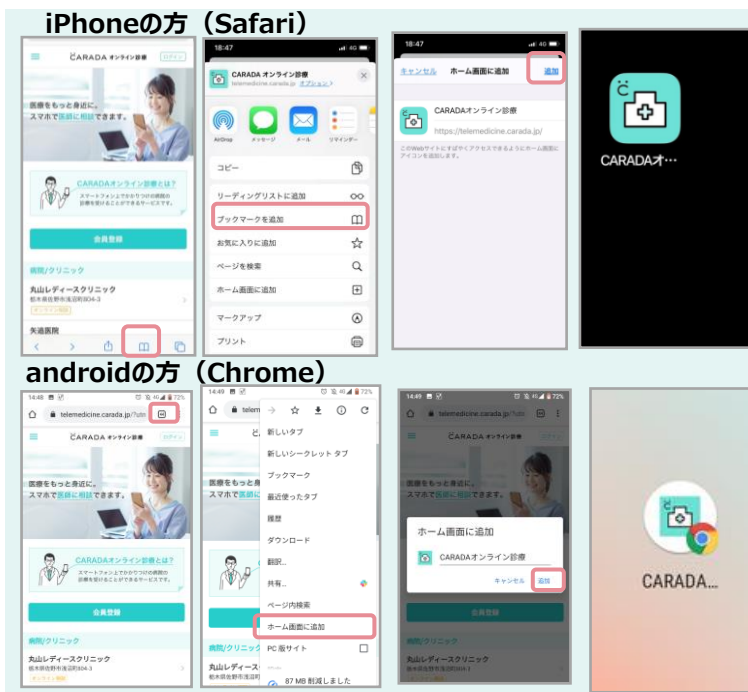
iPhoneの方（Safari）

CARADA オンライン診療
ログイン
医療をもっと身近に。
スマホで医師に相談できます。
CARADAオンライン診療とは？
スマートフォンでかかりつけの病院の診療を受けることができるサービスです。
会員登録
病院/クリニック
丸山レディースクリニック
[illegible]
矢追医院

18:47
CARADA オンライン診療
telemedicine.carada.jp オプション >
AirDrop
メッセージ
メール
リマインダー
コピー
リーディングリストに追加
ブックマークを追加
お気に入りに追加
ページを検索
ホーム画面に追加
マークアップ
プリント

18:47
キャンセル
ホーム画面に追加
追加
CARADAオンライン診療
https://telemedicine.carada.jp/
このWebサイトにすばやくアクセスできるようにホーム画面にアイコンを追加します。

CARADAオ…

androidの方（Chrome）

14:48
telemedicine.carada.jp/?utm
CARADA オンライン診療
ログイン
医療をもっと身近に。
スマホで医師に相談できます。
CARADAオンライン診療とは？
スマートフォンでかかりつけの病院の診療を受けることができるサービスです。
会員登録
病院/クリニック
丸山レディースクリニック
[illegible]

14:49
新しいタブ
新しいシークレット タブ
ブックマーク
最近使ったタブ
履歴
ダウンロード
翻訳...
共有...
ページ内検索
ホーム画面に追加
PC 版サイト
87 MB 削減しました
丸山レディースクリ
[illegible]

14:49
ホーム画面に追加
CARADAオンライン診療
キャンセル
追加
会員登録
病院/クリニック
丸山レディースクリニック
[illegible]

CARADA...